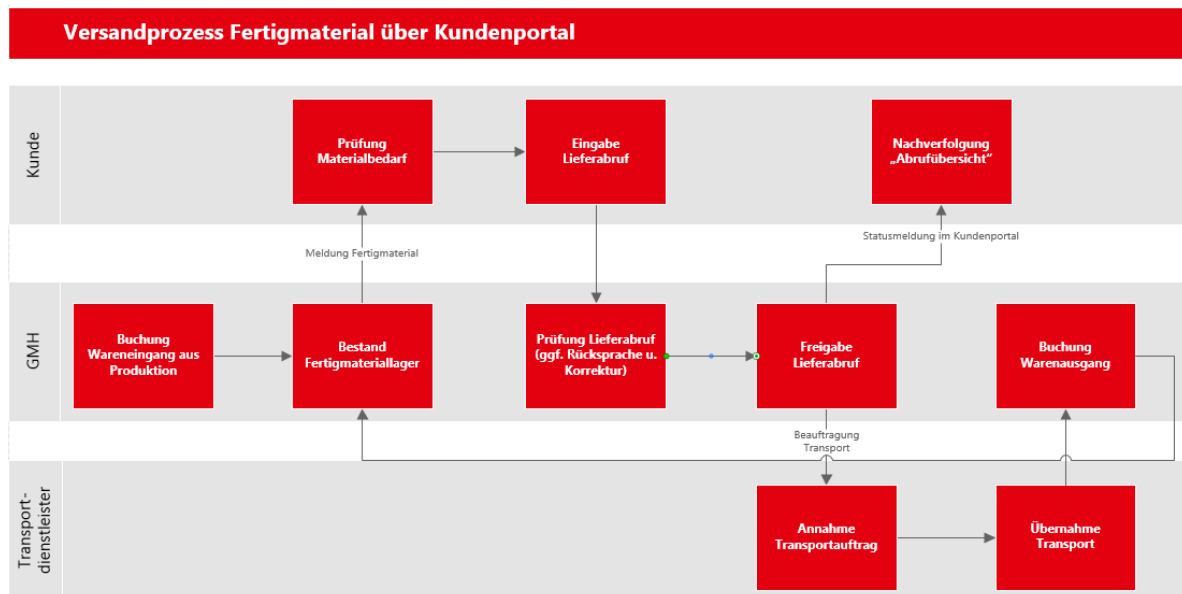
Versandprozess Fertigmaterial über Kundenportal

Kunde

Prüfung Materialbedarf

Eingabe Lieferabruf

Nachverfolgung „Abrufübersicht"

Statusmeldung im Kundenportal

Meldung Fertigmaterial

GMH

Buchung Wareneingang aus Produktion

Bestand Fertigmateriallager

Prüfung Lieferabruf (ggf. Rücksprache u. Korrektur)

Freigabe Lieferabruf

Buchung Warenausgang

Beauftragung Transport

Transport-dienstleister

Annahme Transportauftrag

Übernahme Transport